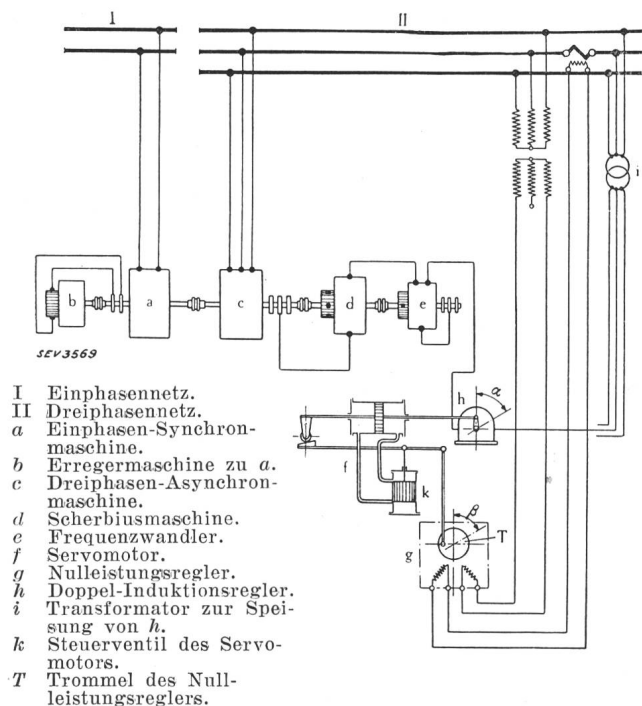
I

II

i

b

a

c

d

e

SEV3569

h

$\alpha$

f

k

$\beta$

T

g

I Einphasennetz.
II Dreiphasennetz.
$a$ Einphasen-Synchronmaschine.
$b$ Erregermaschine zu $a$.
$c$ Dreiphasen-Asynchronmaschine.
$d$ Scherbiusmaschine.
$e$ Frequenzwandler.
$f$ Servomotor.
$g$ Nulleistungsregler.
$h$ Doppel-Induktionsregler.
$i$ Transformator zur Speisung von $h$.
$k$ Steuerventil des Servomotors.
$T$ Trommel des Nulleistungsreglers.